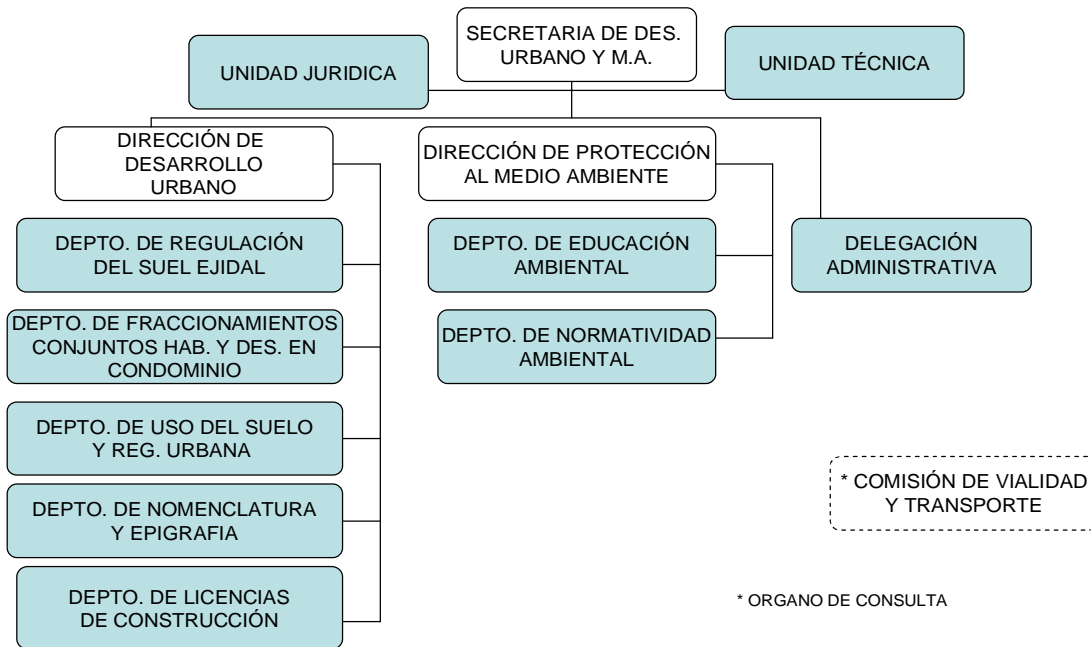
SECRETARIA DE DES. URBANO Y M.A.

UNIDAD JURIDICA

UNIDAD TÉCNICA

DIRECCIÓN DE DESARROLLO URBANO

DEPTO. DE REGULACIÓN DEL SUEL EJIDAL

DEPTO. DE FRACCIONAMIENTOS CONJUNTOS HAB. Y DES. EN CONDOMINIO

DEPTO. DE USO DEL SUELO Y REG. URBANA

DEPTO. DE NOMENCLATURA Y EPIGRAFIA

DEPTO. DE LICENCIAS DE CONSTRUCCIÓN

DIRECCIÓN DE PROTECCIÓN AL MEDIO AMBIENTE

DEPTO. DE EDUCACIÓN AMBIENTAL

DEPTO. DE NORMATIVIDAD AMBIENTAL

DELEGACIÓN ADMINISTRATIVA

* COMISIÓN DE VIALIDAD Y TRANSPORTE

* ORGANO DE CONSULTA